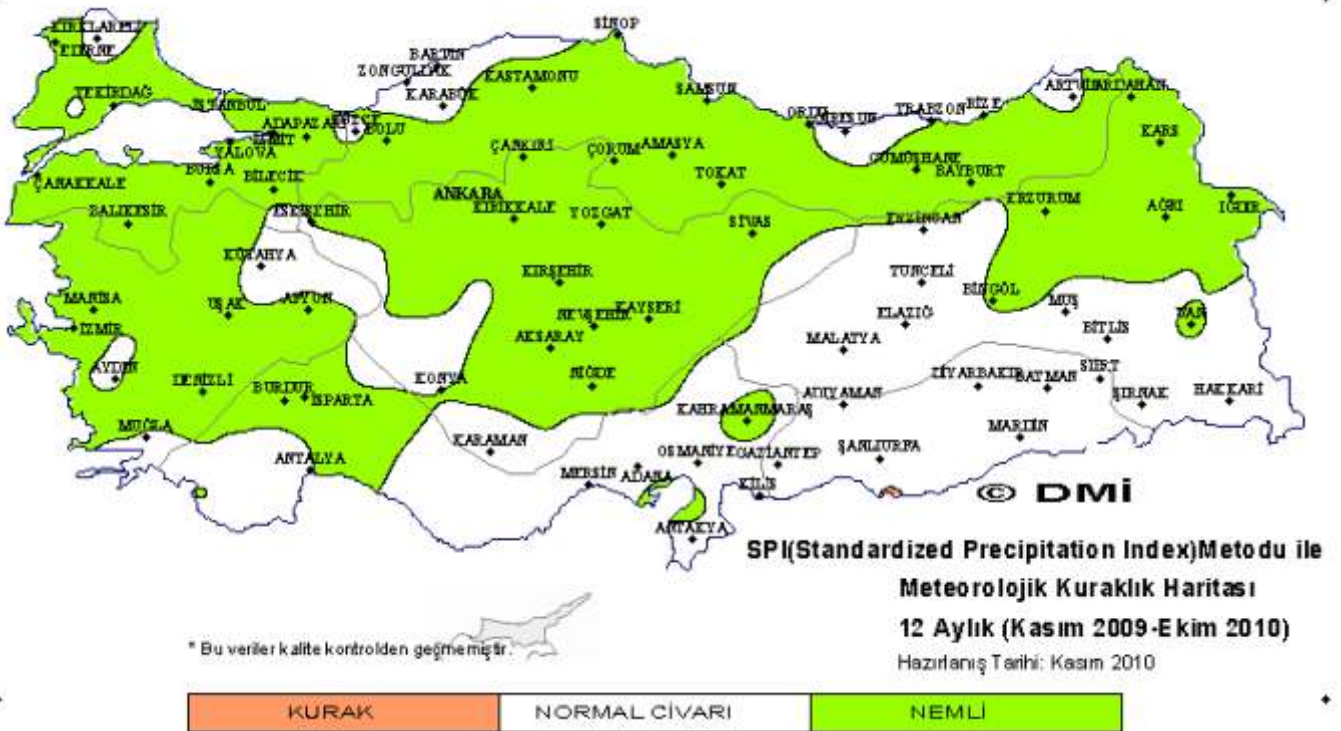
KIRKLARELİ
EDİRNE
SİNOP
BARTIN
ZONGULDAK
KARABÜK
KASTAMONU
SAMSUN
ARTVİN
ARDAHAN
TEKİRDAĞ
İSTANBUL
ADAPAZARI
DÜZCE
BOLU
KOCAELİ
YALOVA
ORDU
GİRESUN
TRABZON
RİZE
KARS
ÇANKIRI
ÇORUM
AMASYA
TOKAT
GÜMÜŞHANE
BAYBURT
ÇANAKKALE
BURSA
BİLECİK
ANKARA
KIRIKKALE
YOZGAT
SİVAS
ERZİNCAN
ERZURUM
AĞRI
IĞDIR
BALIKESİR
ESKİŞEHİR
KÜTAHYA
TUNCELİ
KIRŞEHİR
BİNGÖL
MUŞ
MANİSA
UŞAK
AFYON
NEVŞEHİR
KAYSERİ
ELAZIĞ
VAN
İZMİR
AKSARAY
MALATYA
BİTLİS
AYDIN
DENİZLİ
BURDUR
KONYA
NİĞDE
DİYARBAKIR
BATMAN
SİİRT
ISPARTA
ADIYAMAN
ŞIRNAK
HAKKARİ
MUĞLA
KAHRAMANMARAŞ
KARAMAN
MARDİN
ANTALYA
OSMANİYE
GAZİANTEP
ŞANLIURFA
MERSİN
ADANA
KİLİS
ANTAKYA
© DMİ

SPI(Standardized Precipitation Index)Metodu ile
Meteorolojik Kuraklık Haritası
12 Aylık (Kasım 2009-Ekim 2010)
Hazırlanış Tarihi: Kasım 2010

* Bu veriler kalite kontrolden geçmemiştir.

| KURAK | NORMAL CİVARI | NEMLİ |
|---|---|---|